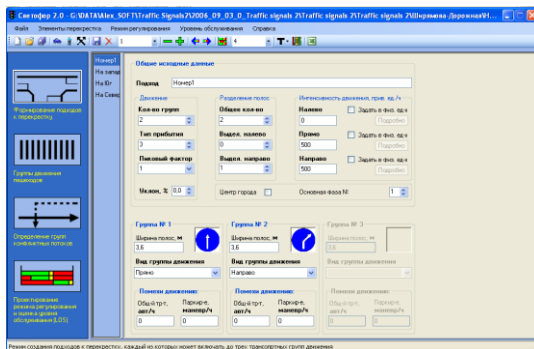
Светофор 2.0 - G:\DATA\Alex_SOFT\Traffic Signals2\2006_09_03_0_Traffic signals 2\Traffic signals 2\Traffic signals 2\Шпаргалка Дорожная\И...

Файл Элементы перекрестка Режим регулирования Уровень обслуживания Справка

1

Формирование подходов к перекрестку

Группы движения пешеходов

Определение групп конфликтных потоков

Проектирование режима регулирования и оценка уровня обслуживания (LOS)

Номер1
На запад
На Юг
На Север

Общие исходные данные

Подход Номер1

Движение

Кол-во групп
2

Тип прибытия
3

Пиковый фактор
1

Уклон, % 0,0

Разделение полос

Общее кол-во
2

Выдел. налево
0

Выдел. направо
1

Центр города

Интенсивность движения, прив. ед./ч

Налево
0
Задать в физ. ед/ч
Подробно

Прямо
500
Задать в физ. ед/ч
Подробно

Направо
500
Задать в физ. ед/ч
Подробно

Основная фаза №
1

Группа № 1
Ширина полос, м
3,6
Вид группы движения
Прямо
Помехи движению:
Общ-й тр-т, авт./ч
0
Паркир-е, маневр/ч
0

Группа № 2
Ширина полос, м
3,6
Вид группы движения
Направо
Помехи движению:
Общ-й тр-т, авт./ч
0
Паркир-е, маневр/ч
0

Группа № 3
Ширина полос, м
Вид группы движения
Помехи движению:
Общ-й тр-т, авт./ч
0
Паркир-е, маневр/ч
0

Режим создания подходов к перекрестку, каждый из которых может включать до трех транспортных групп движения